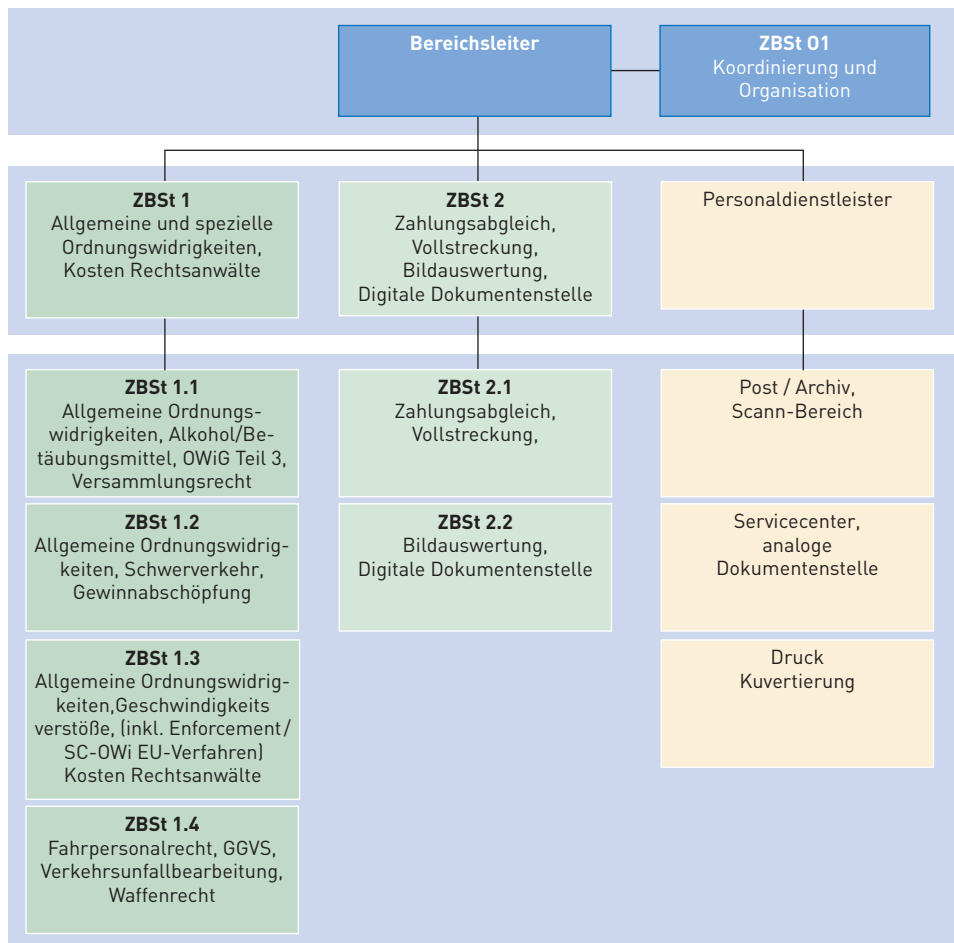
Bereichsleiter

ZBSt 01
Koordinierung und Organisation

ZBSt 1
Allgemeine und spezielle Ordnungswidrigkeiten, Kosten Rechtsanwälte

ZBSt 2
Zahlungsabgleich, Vollstreckung, Bildauswertung, Digitale Dokumentenstelle

Personaldienstleister

ZBSt 1.1
Allgemeine Ordnungswidrigkeiten, Alkohol/Betäubungsmittel, OWiG Teil 3, Versammlungsrecht

ZBSt 1.2
Allgemeine Ordnungswidrigkeiten, Schwerverkehr, Gewinnabschöpfung

ZBSt 1.3
Allgemeine Ordnungswidrigkeiten,Geschwindigkeits verstöße, (inkl. Enforcement/ SC-OWi EU-Verfahren) Kosten Rechtsanwälte

ZBSt 1.4
Fahrpersonalrecht, GGVS, Verkehrsunfallbearbeitung, Waffenrecht

ZBSt 2.1
Zahlungsabgleich, Vollstreckung,

ZBSt 2.2
Bildauswertung, Digitale Dokumentenstelle

Post / Archiv, Scann-Bereich

Servicecenter, analoge Dokumentenstelle

Druck Kuvertierung